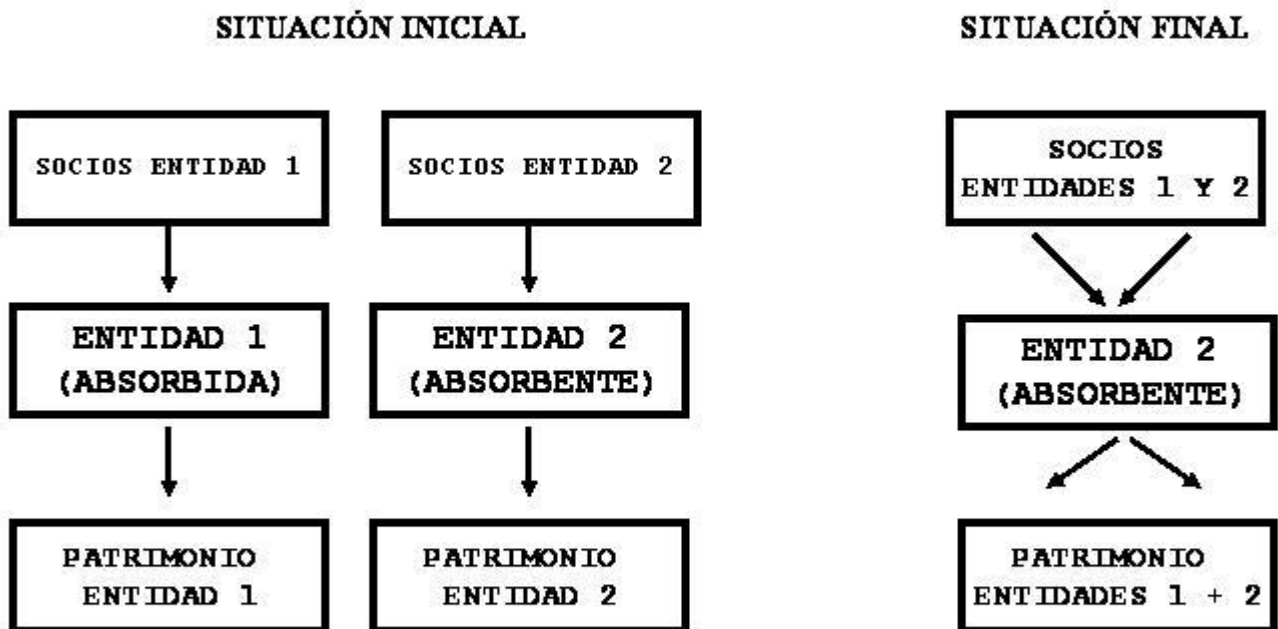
SITUACIÓN INICIAL

SOCIOS ENTIDAD 1

ENTIDAD 1
(ABSORBIDA)

PATRIMONIO
ENTIDAD 1

SOCIOS ENTIDAD 2

ENTIDAD 2
(ABSORBENTE)

PATRIMONIO
ENTIDAD 2

SITUACIÓN FINAL

SOCIOS
ENTIDADES 1 Y 2

ENTIDAD 2
(ABSORBENTE)

PATRIMONIO
ENTIDADES 1 + 2